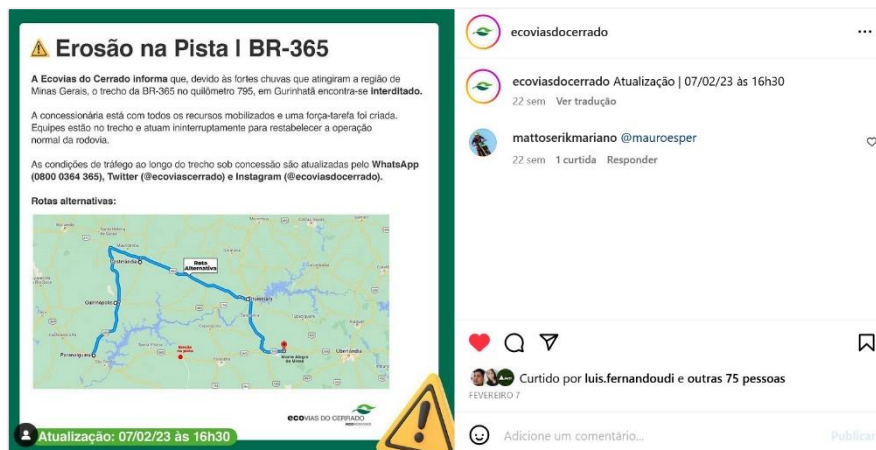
⚠ Erosão na Pista | BR-365

**A Ecovias do Cerrado informa** que, devido às fortes chuvas que atingiram a região de Minas Gerais, o trecho da BR-365 no quilômetro 795, em Gurinhatã encontra-se **interditado.**

A concessionária está com todos os recursos mobilizados e uma força-tarefa foi criada. Equipes estão no trecho e atuam ininterruptamente para restabelecer a operação normal da rodovia.

As condições de tráfego ao longo do trecho sob concessão são atualizadas pelo **WhatsApp (0800 0364 365), Twitter (@ecoviascerrado) e Instagram (@ecoviasdocerrado).**

**Rotas alternativas:**

Rota Alternativa

Ituiutaba

Gurinhatã

Erosão na pista

Monte Alegre de Minas

Uberlândia

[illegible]

ecovias DO CERRADO

Atualização: 07/02/23 às 16h30

ecoviasdocerrado

ecoviasdocerrado Atualização | 07/02/23 às 16h30

22 sem Ver tradução

mattoserikmariano @mauroesper

22 sem 1 curtida Responder

Curtido por luis.fernandoudi e outras 75 pessoas

FEVEREIRO 7

Adicione um comentário...

Publicar